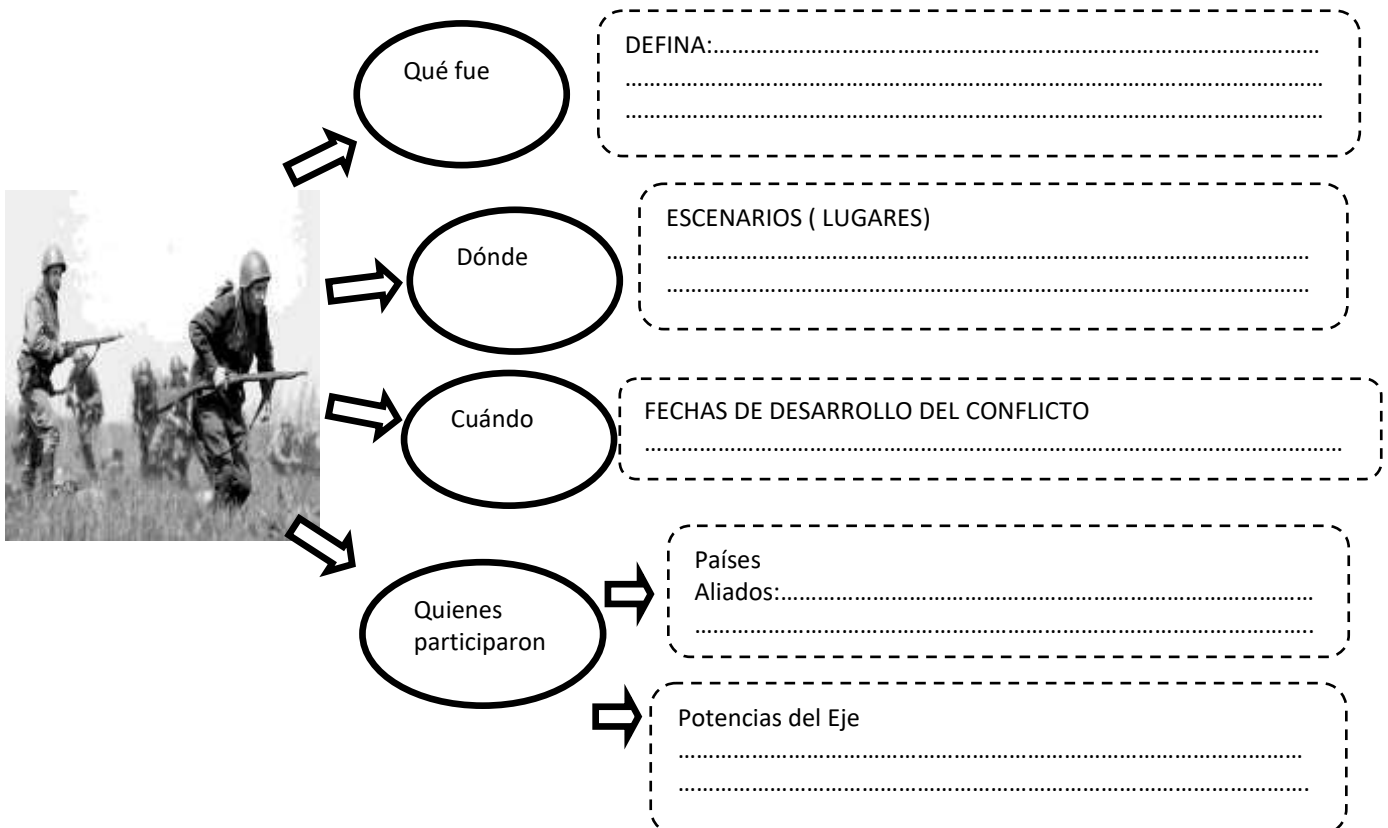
Qué fue

DEFINA:……………………………………………………………………………………
……………………………………………………………………………………………
……………………………………………………………………………………………

Dónde

ESCENARIOS ( LUGARES)
……………………………………………………………………………………………
……………………………………………………………………………………………

Cuándo

FECHAS DE DESARROLLO DEL CONFLICTO
……………………………………………………………………………………………

Quienes participaron

Países Aliados:………………………………………………………………………
……………………………………………………………………………………………

Potencias del Eje
……………………………………………………………………………………………
……………………………………………………………………………………………